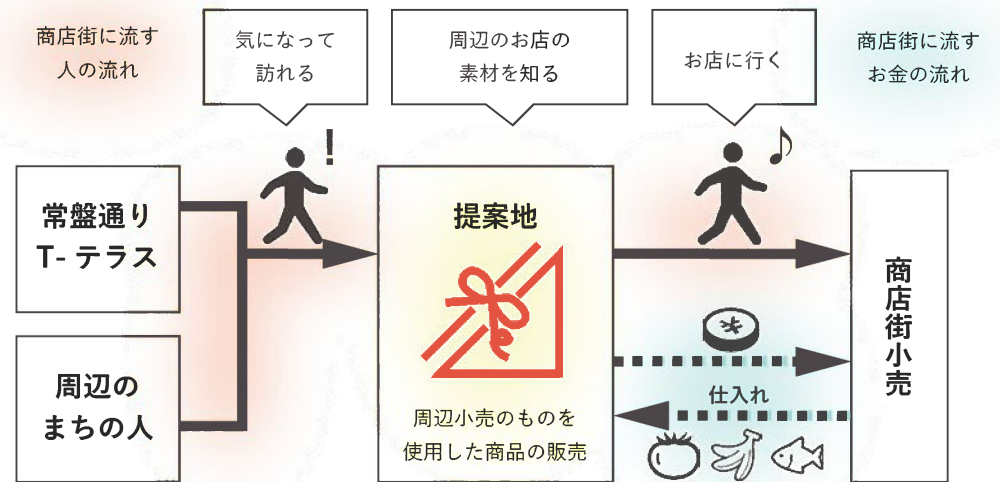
商店街に流す人の流れ

気になって訪れる

周辺のお店の素材を知る

お店に行く

商店街に流すお金の流れ

常盤通り T- テラス

周辺のまちの人

提案地

周辺小売のものを使用した商品の販売

¥

仕入れ

商店街小売